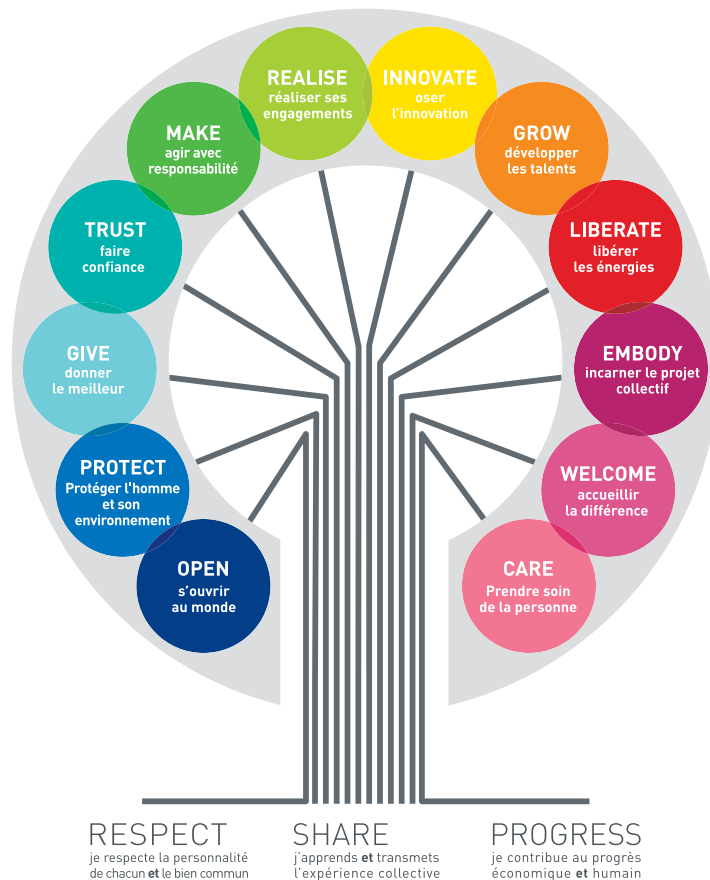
REALISE
réaliser ses engagements

INNOVATE
oser l'innovation

MAKE
agir avec responsabilité

GROW
développer les talents

TRUST
faire confiance

LIBERATE
libérer les énergies

GIVE
donner le meilleur

EMBODY
incarner le projet collectif

PROTECT
Protéger l'homme et son environnement

WELCOME
accueillir la différence

OPEN
s'ouvrir au monde

CARE
Prendre soin de la personne

RESPECT
je respecte la personnalité de chacun **et** le bien commun

SHARE
j'apprends **et** transmets l'expérience collective

PROGRESS
je contribue au progrès économique **et** humain